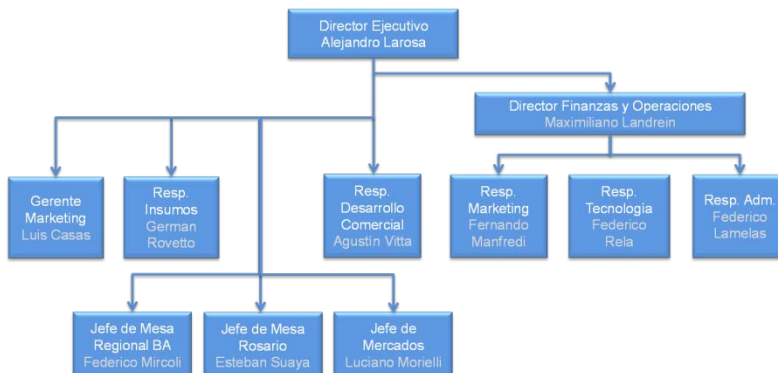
Director Ejecutivo
Alejandro Larosa

Director Finanzas y Operaciones
Maximiliano Landrein

Gerente Marketing
Luis Casas

Resp. Insumos
German Rovetto

Resp. Desarrollo Comercial
Agustin Vitta

Resp. Marketing
Fernando Manfredi

Resp. Tecnologia
Federico Rela

Resp. Adm.
Federico Lamelas

Jefe de Mesa Regional BA
Federico Mircoli

Jefe de Mesa Rosario
Esteban Suaya

Jefe de Mercados
Luciano Morielli